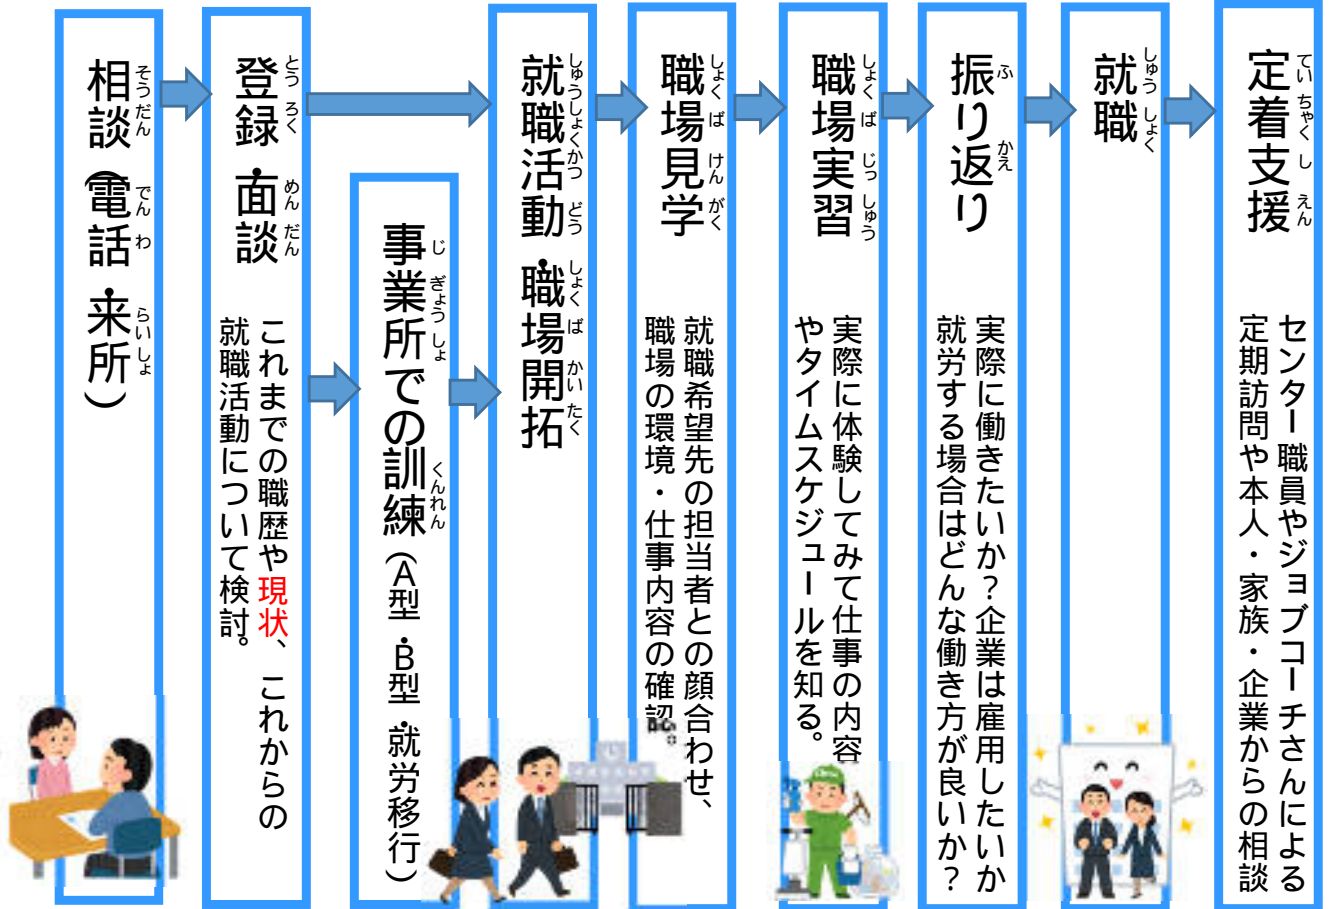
相談（電話・来所）

登録・面談

これまでの職歴や現状、これからの就職活動について検討。

事業所での訓練（A型・B型・就労移行）

就職活動・職場開拓

職場見学

就職希望先の担当者との顔合わせ、職場の環境・仕事内容の確認。

職場実習

実際に体験してみて仕事の内容やタイムスケジュールを知る。

振り返り

実際に働きたいか？企業は雇用したいか就労する場合はどんな働き方が良いか？

就職

定着支援

センター職員やジョブコーチさんによる定期訪問や本人・家族・企業からの相談